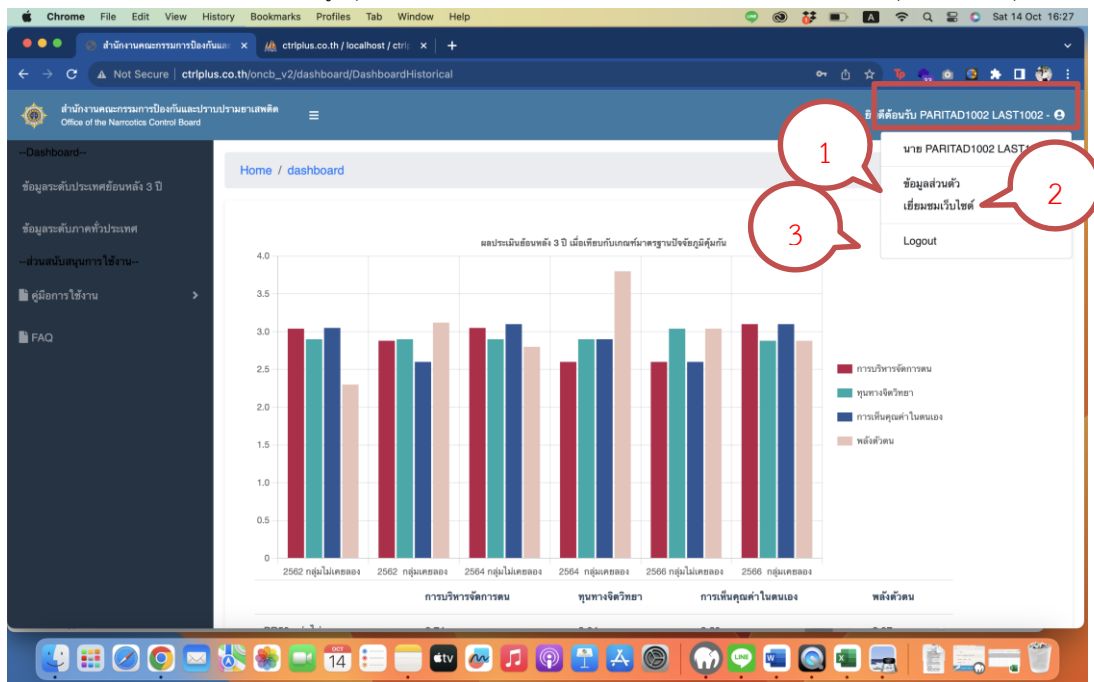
Chrome File Edit View History Bookmarks Profiles Tab Window Help

Sat 14 Oct 16:27

สำนักงานคณะกรรมการป้องกันและ ×

ctrlplus.co.th / localhost / ctrl ×

Not Secure | ctrlplus.co.th/oncb_v2/dashboard/DashboardHistorical

สำนักงานคณะกรรมการป้องกันและปราบปรามยาเสพติด
Office of the Narcotics Control Board

ยินดีต้อนรับ PARITAD1002 LAST1002 -

--Dashboard--

ข้อมูลระดับประเทศย้อนหลัง 3 ปี

ข้อมูลระดับภาคทั่วประเทศ

--ส่วนสนับสนุนการใช้งาน--

คู่มือการใช้งาน

FAQ

Home / dashboard

นาย PARITAD1002 LAST1

ข้อมูลส่วนตัว

เยี่ยมชมเว็บไซต์

Logout

1

2

3

ผลประเมินย้อนหลัง 3 ปี เมื่อเทียบกับเกณฑ์มาตรฐานปัจจัยภูมิคุ้มกัน

4.0
3.5
3.0
2.5
2.0
1.5
1.0
0.5
0

2562 กลุ่มไม่เคยลอง
2562 กลุ่มเคยลอง
2564 กลุ่มไม่เคยลอง
2564 กลุ่มเคยลอง
2566 กลุ่มไม่เคยลอง
2566 กลุ่มเคยลอง

การบริหารจัดการตน
ทุนทางจิตวิทยา
การเห็นคุณค่าในตนเอง
พลังตัวตน

| | การบริหารจัดการตน | ทุนทางจิตวิทยา | การเห็นคุณค่าในตนเอง | พลังตัวตน |
|---|---|---|---|---|

14